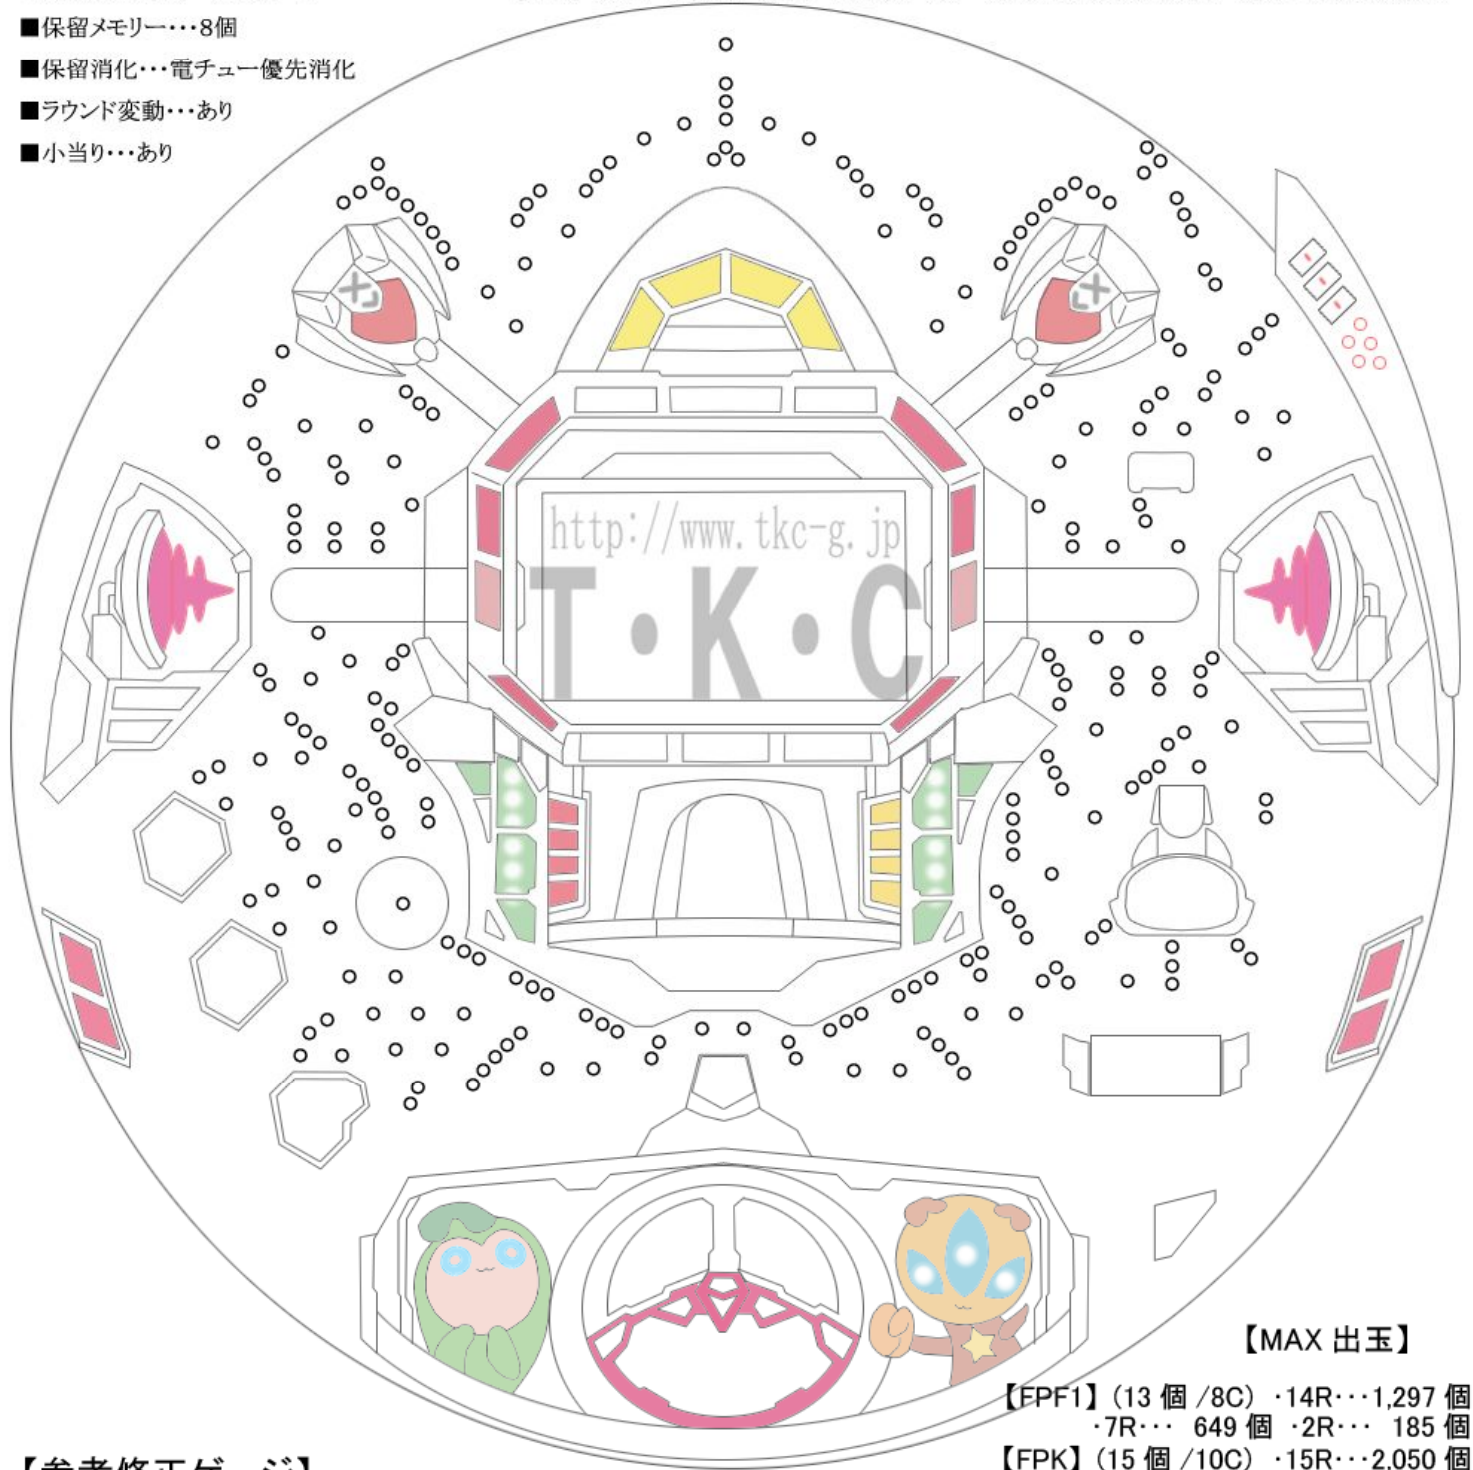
■保留メモリー・・・8個
■保留消化・・・電チュー優先消化
■ラウンド変動・・・あり
■小当り・・・あり

http://www.tkc-g.jp
T・K・C

【MAX 出玉】
【FPF1】(13 個 /8C) ・14R・・・1,297 個
・7R・・・ 649 個 ・2R・・・ 185 個
【FPK】(15 個 /10C) ・15R・・・2,050 個

【参考修正ゲージ】